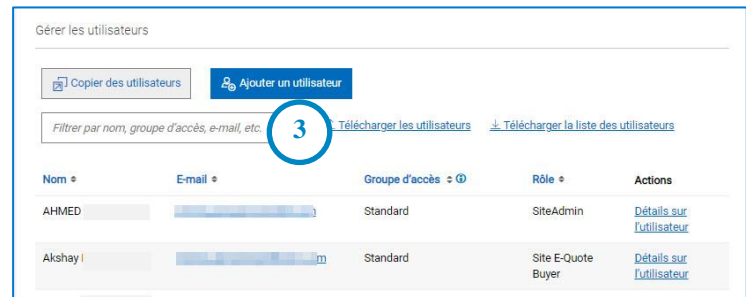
Gérer les utilisateurs

Copier des utilisateurs

Ajouter un utilisateur

Filtrer par nom, groupe d'accès, e-mail, etc.

3

Télécharger les utilisateurs

Télécharger la liste des utilisateurs

| Nom | E-mail | Groupe d'accès | Rôle | Actions |
|---|---|---|---|---|
| AHMED | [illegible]m | Standard | SiteAdmin | Détails sur l'utilisateur |
| Akshay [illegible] | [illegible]m | Standard | Site E-Quote Buyer | Détails sur l'utilisateur |